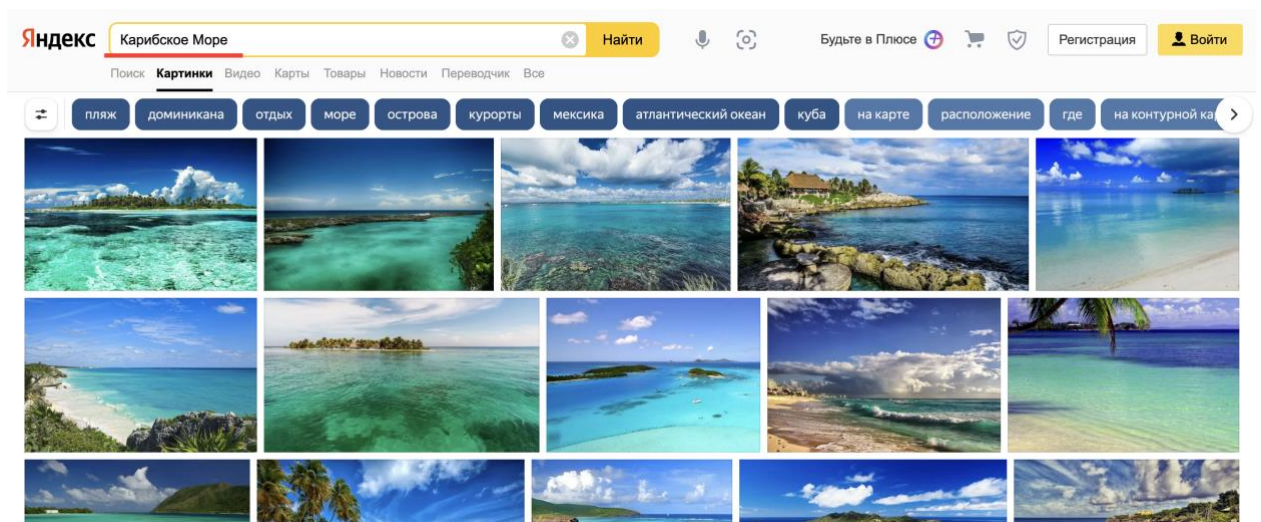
Яндекс Карибское Море Найти

Будьте в Плюсе Регистрация Войти

Поиск Картинки Видео Карты Товары Новости Переводчик Все

пляж доминикана отдых море острова курорты мексика атлантический океан куба на карте расположение где на контурной ка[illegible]